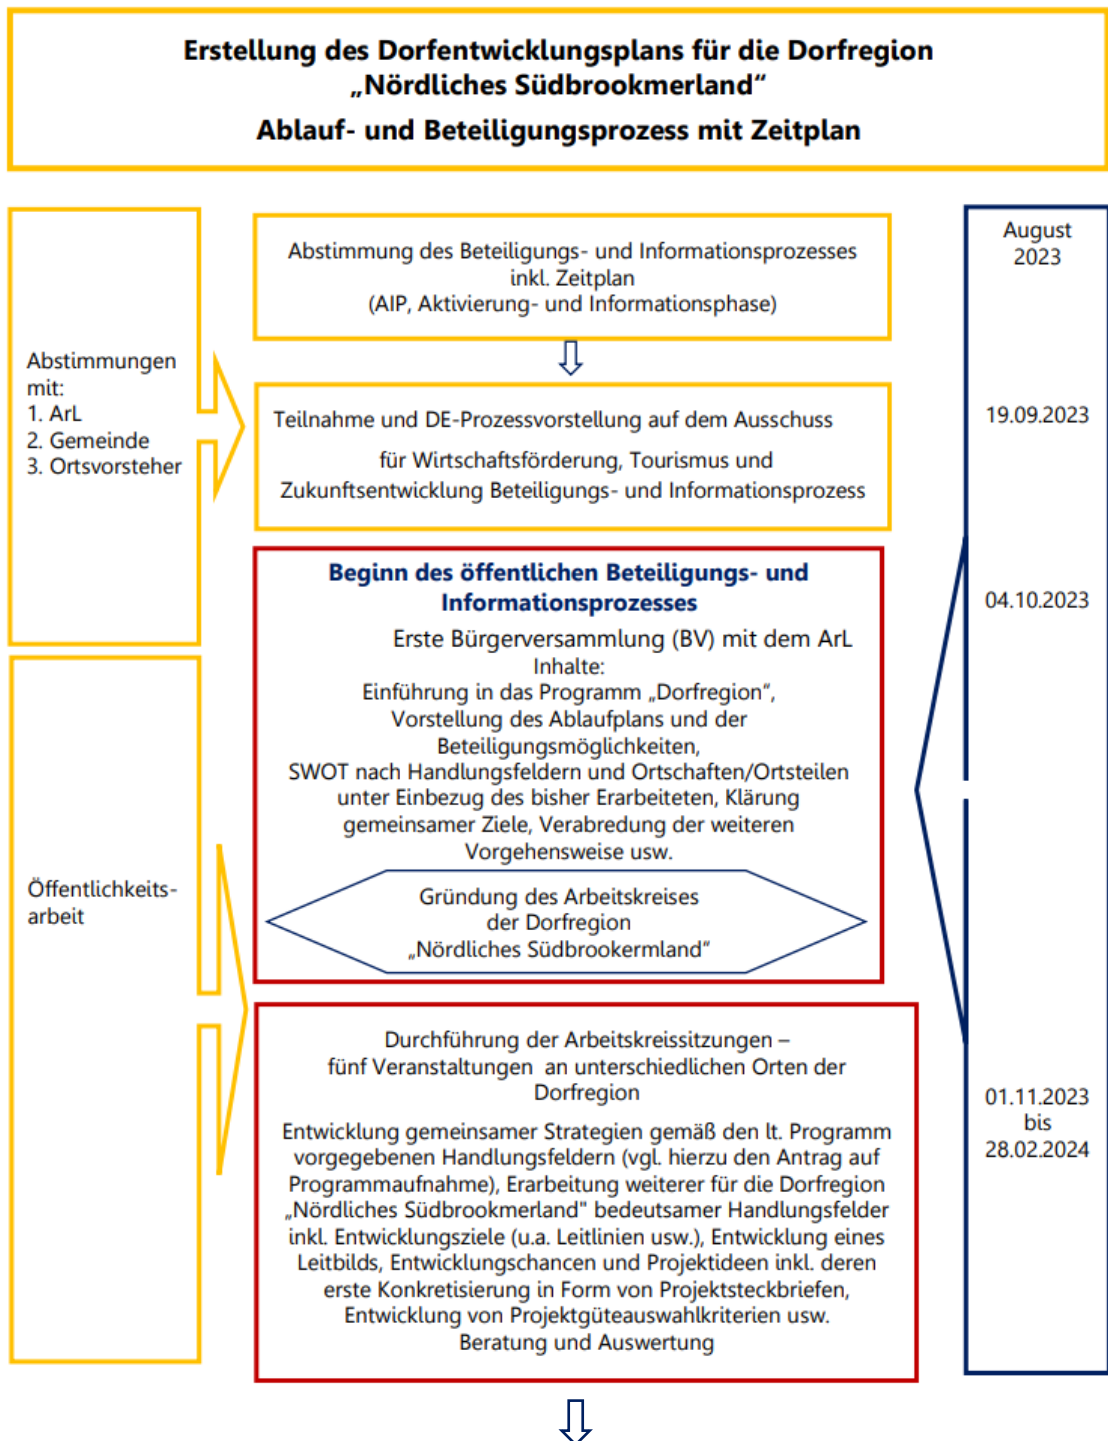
Erstellung des Dorfentwicklungsplans für die Dorfregion „Nördliches Südbrookmerland"

Ablauf- und Beteiligungsprozess mit Zeitplan

Abstimmungen mit:
1. ArL
2. Gemeinde
3. Ortsvorsteher

Öffentlichkeitsarbeit

Abstimmung des Beteiligungs- und Informationsprozesses inkl. Zeitplan
(AIP, Aktivierung- und Informationsphase)

Teilnahme und DE-Prozessvorstellung auf dem Ausschuss

für Wirtschaftsförderung, Tourismus und Zukunftsentwicklung Beteiligungs- und Informationsprozess

Beginn des öffentlichen Beteiligungs- und Informationsprozesses

Erste Bürgerversammlung (BV) mit dem ArL
Inhalte:
Einführung in das Programm „Dorfregion", Vorstellung des Ablaufplans und der Beteiligungsmöglichkeiten, SWOT nach Handlungsfeldern und Ortschaften/Ortsteilen unter Einbezug des bisher Erarbeiteten, Klärung gemeinsamer Ziele, Verabredung der weiteren Vorgehensweise usw.

Gründung des Arbeitskreises der Dorfregion „Nördliches Südbrookermland"

Durchführung der Arbeitskreissitzungen – fünf Veranstaltungen an unterschiedlichen Orten der Dorfregion

Entwicklung gemeinsamer Strategien gemäß den lt. Programm vorgegebenen Handlungsfeldern (vgl. hierzu den Antrag auf Programmaufnahme), Erarbeitung weiterer für die Dorfregion „Nördliches Südbrookmerland" bedeutsamer Handlungsfelder inkl. Entwicklungsziele (u.a. Leitlinien usw.), Entwicklung eines Leitbilds, Entwicklungschancen und Projektideen inkl. deren erste Konkretisierung in Form von Projektsteckbriefen, Entwicklung von Projektgüteauswahlkriterien usw.
Beratung und Auswertung

August 2023

19.09.2023

04.10.2023

01.11.2023 bis 28.02.2024